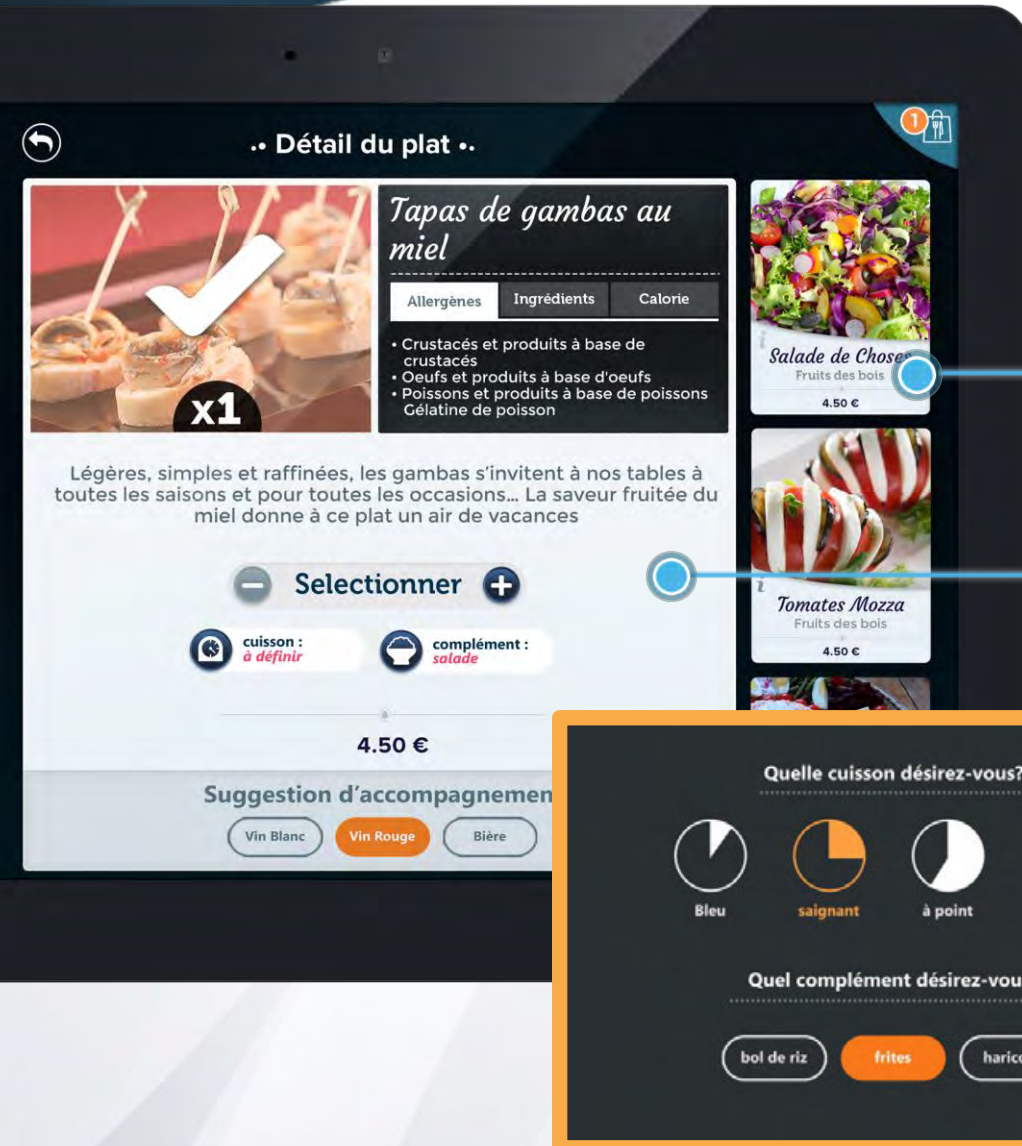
.• Détail du plat •.

1

Tapas de gambas au miel

Allergènes | Ingrédients | Calorie

• Crustacés et produits à base de crustacés
• Oeufs et produits à base d'oeufs
• Poissons et produits à base de poissons Gélatine de poisson

x1

Légères, simples et raffinées, les gambas s'invitent à nos tables à toutes les saisons et pour toutes les occasions... La saveur fruitée du miel donne à ce plat un air de vacances

Selectionner

cuisson : à définir

complément : salade

4.50 €

Suggestion d'accompagnemen

Vin Blanc | Vin Rouge | Bière

Salade de Chose

Fruits des bois

4.50 €

Tomates Mozza

Fruits des bois

4.50 €

Quelle cuisson désirez-vous?

Bleu

saignant

à point

Quel complément désirez-vou

bol de riz

frites

harico